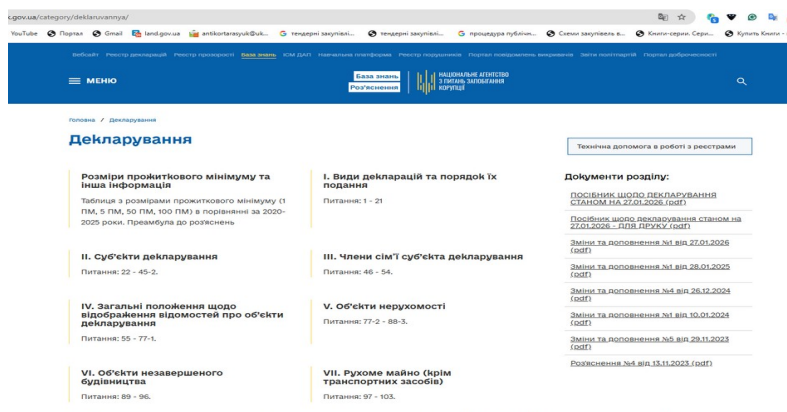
c.gov.ua/category/deklaruvannya/

YouTube Портал Gmail land.gov.ua antikortarasyuk@uk... тендерні закупівлі... тендерні закупівлі... процедура публічн... Схеми закупівель в... Книги-серии. Сери... Купить Книги -

Вебсайт Реєстр декларацій Реєстр прозорості База знань ЄСМ ДАП Навчальна платформа Реєстр порушників Портал повідомлень викривачів Звіти політпартій Портал доброчесності

МЕНЮ

База знань Роз'яснення НАЦІОНАЛЬНЕ АГЕНТСТВО З ПИТАНЬ ЗАПОБІГАННЯ КОРУПЦІЇ

Головна / Декларування

Декларування

Технічна допомога в роботі з реєстрами

Розміри прожиткового мінімуму та інша інформація

Таблиця з розмірами прожиткового мінімуму (1 ПМ, 5 ПМ, 50 ПМ, 100 ПМ) в порівнянні за 2020-2025 роки. Преамбула до роз'яснень

I. Види декларацій та порядок їх подання

Питання: 1 - 21

Документи розділу:

ПОСІБНИК ЩОДО ДЕКЛАРУВАННЯ СТАНОМ НА 27.01.2026 (pdf)

Посібник щодо декларування станом на 27.01.2026 - ДЛЯ ДРУКУ (pdf)

Зміни та доповнення №1 від 27.01.2026 (pdf)

Зміни та доповнення №1 від 28.01.2025 (pdf)

Зміни та доповнення №4 від 26.12.2024 (pdf)

Зміни та доповнення №1 від 10.01.2024 (pdf)

Зміни та доповнення №5 від 29.11.2023 (pdf)

Роз'яснення №4 від 13.11.2023 (pdf)

II. Суб'єкти декларування

Питання: 22 - 45-2.

III. Члени сім'ї суб'єкта декларування

Питання: 46 - 54.

IV. Загальні положення щодо відображення відомостей про об'єкти декларування

Питання: 55 - 77-1.

V. Об'єкти нерухомості

Питання: 77-2 - 88-3.

VI. Об'єкти незавершеного будівництва

Питання: 89 - 96.

VII. Рухоме майно (крім транспортних засобів)

Питання: 97 - 103.